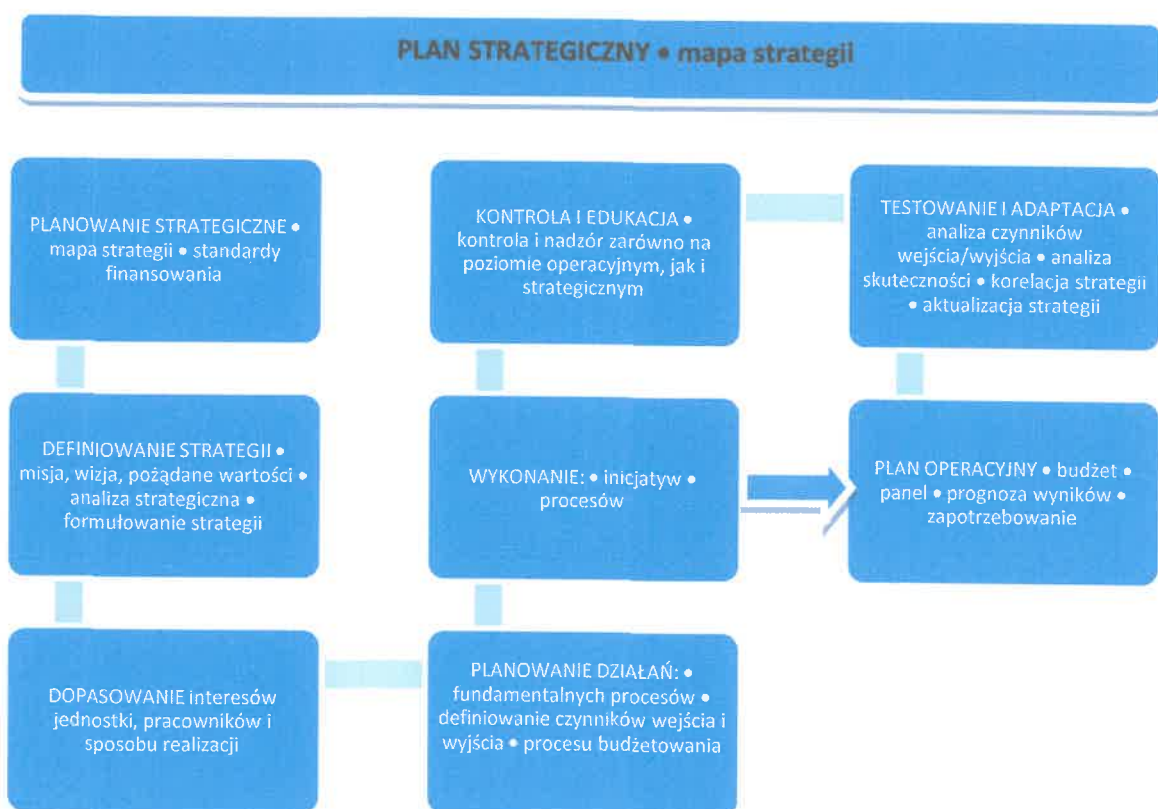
PLAN STRATEGICZNY • mapa strategii

PLANOWANIE STRATEGICZNE • mapa strategii • standardy finansowania

DEFINIOWANIE STRATEGII • misja, wizja, pożądane wartości • analiza strategiczna • formułowanie strategii

DOPASOWANIE interesów jednostki, pracowników i sposobu realizacji

KONTROLA I EDUKACJA • kontrola i nadzór zarówno na poziomie operacyjnym, jak i strategicznym

WYKONANIE: • inicjatyw • procesów

PLANOWANIE DZIAŁAŃ: • fundamentalnych procesów • definiowanie czynników wejścia i wyjścia • procesu budżetowania

TESTOWANIE I ADAPTACJA • analiza czynników wejścia/wyjścia • analiza skuteczności • korelacja strategii • aktualizacja strategii

PLAN OPERACYJNY • budżet • panel • prognoza wyników • zapotrzebowanie